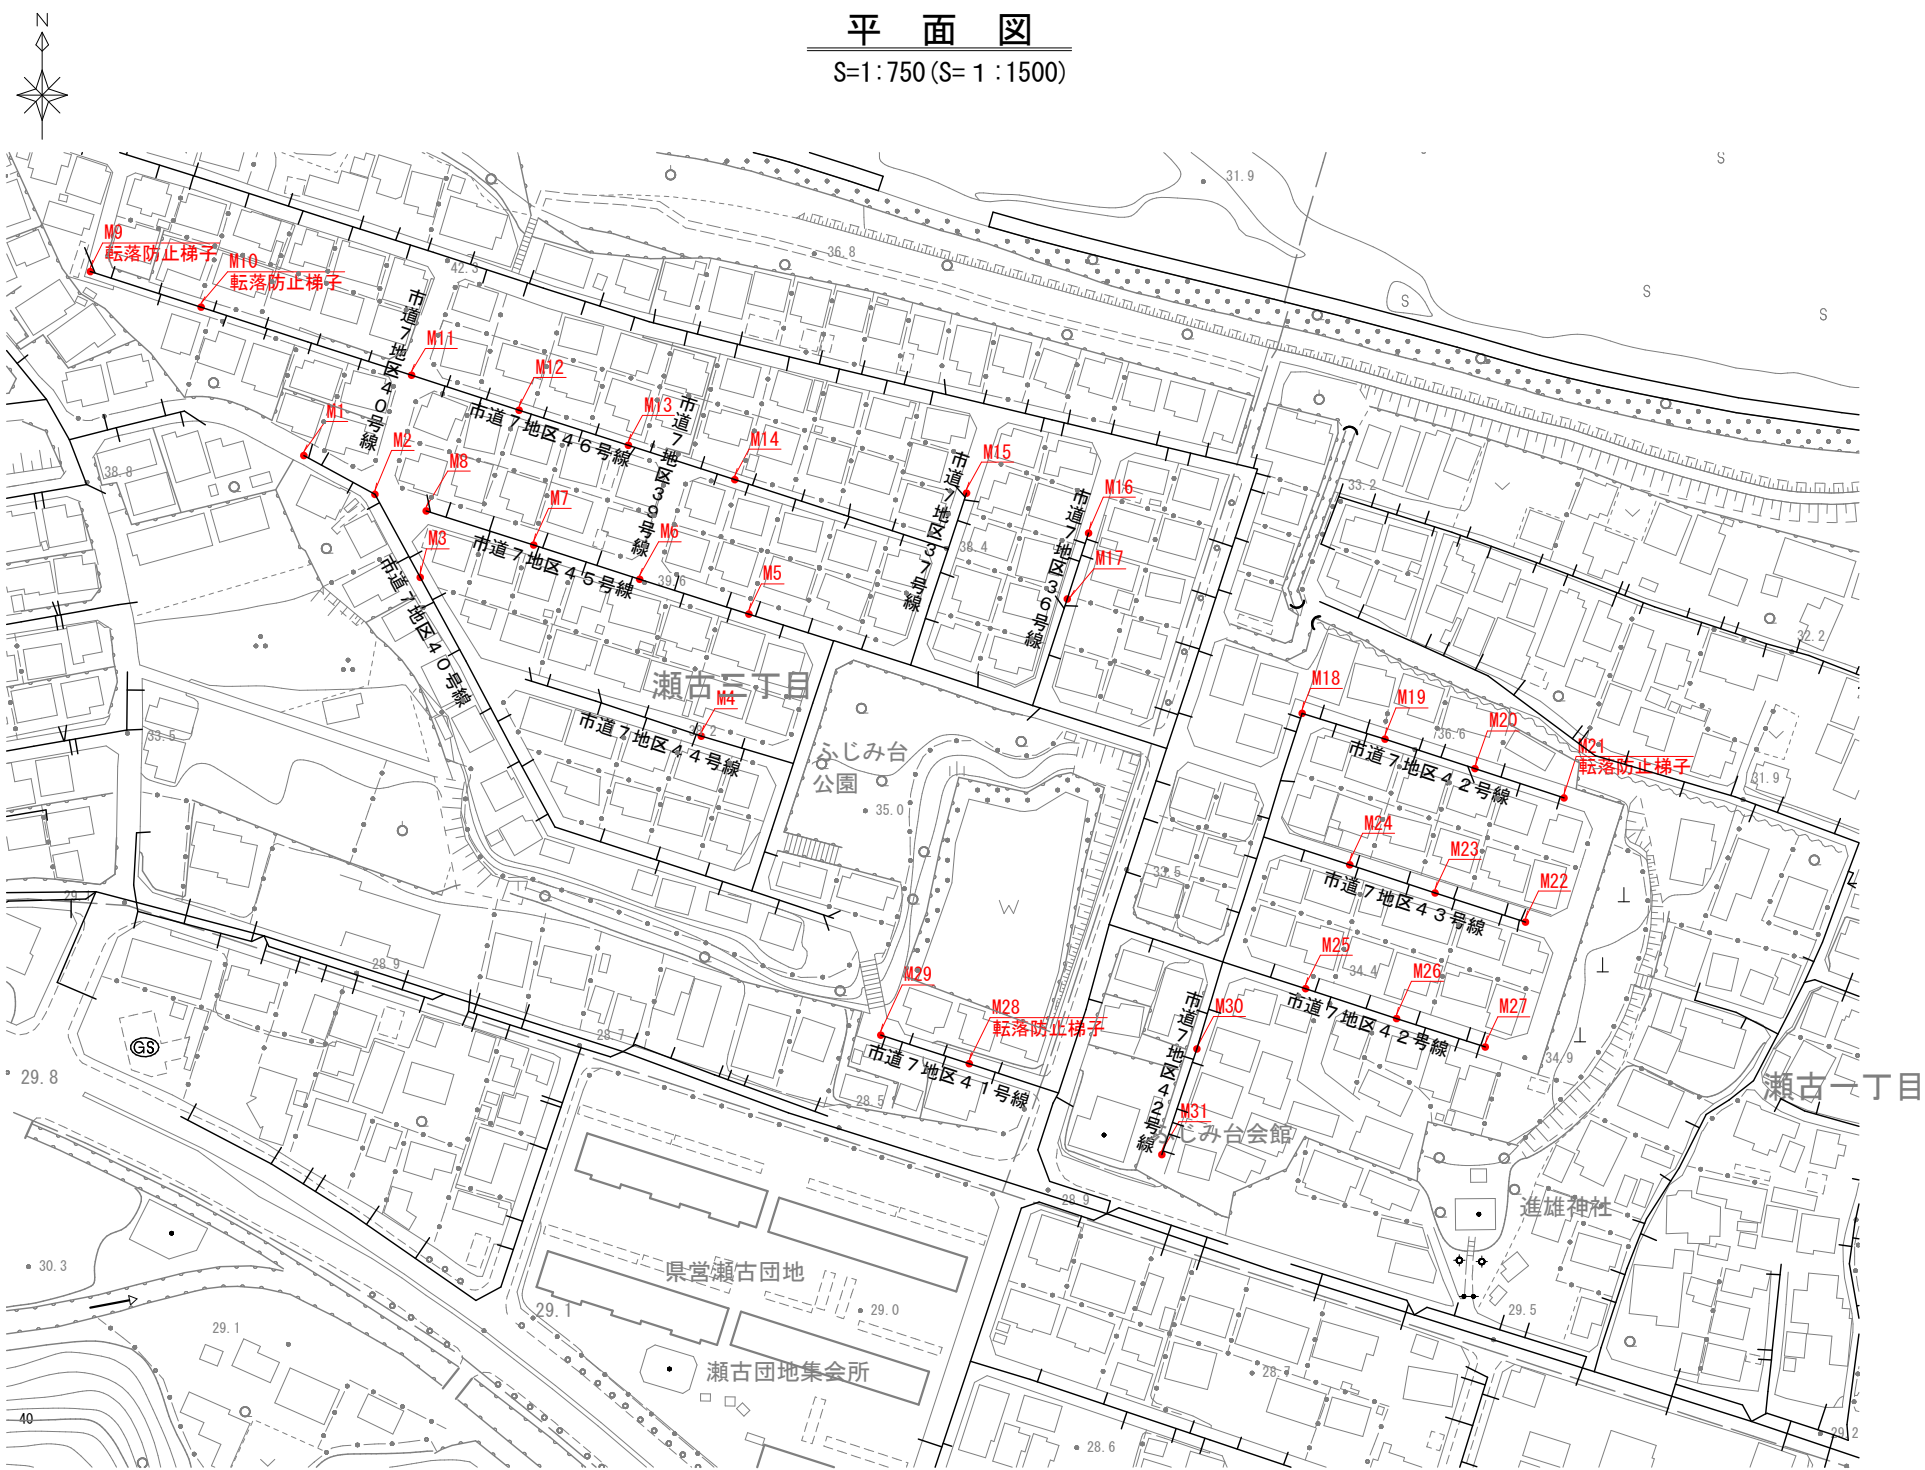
N

平　面　図
S=1:750 (S=1:1500)

M9
転落防止梯子
M10
転落防止梯子
42.3
36.8
31.9
S
S
S
S
市道7地区40号線
M11
M12
M13
市道7地区46号線
市道7地区39号線
M14
M1
M2
M8
M15
市道7地区37号線
M16
市道7地区36号線
38.8
33.2
M7
M6
M3
市道7地区45号線
39.6
M5
38.4
M17
市道7地区40号線
32.2
瀬古三丁目
M4
M18
M19
M20
M21
転落防止梯子
33.5
市道7地区44号線
ふじみ台
公園
36.6
市道7地区42号線
31.9
35.0
M24
M23
M22
33.5
市道7地区43号線
29
W
28.9
M25
M26
34.4
M29
M28
転落防止梯子
M30
M27
GS
28.7
市道7地区41号線
市道7地区42号線
市道7地区42号線
34.9
29.8
28.5
瀬古一丁目
M31
ふじみ台会館
28.9
進雄神社
30.3
県営瀬古団地
29.1
29.0
29.5
29.1
瀬古団地集会所
28.7
40
28.6
29.2